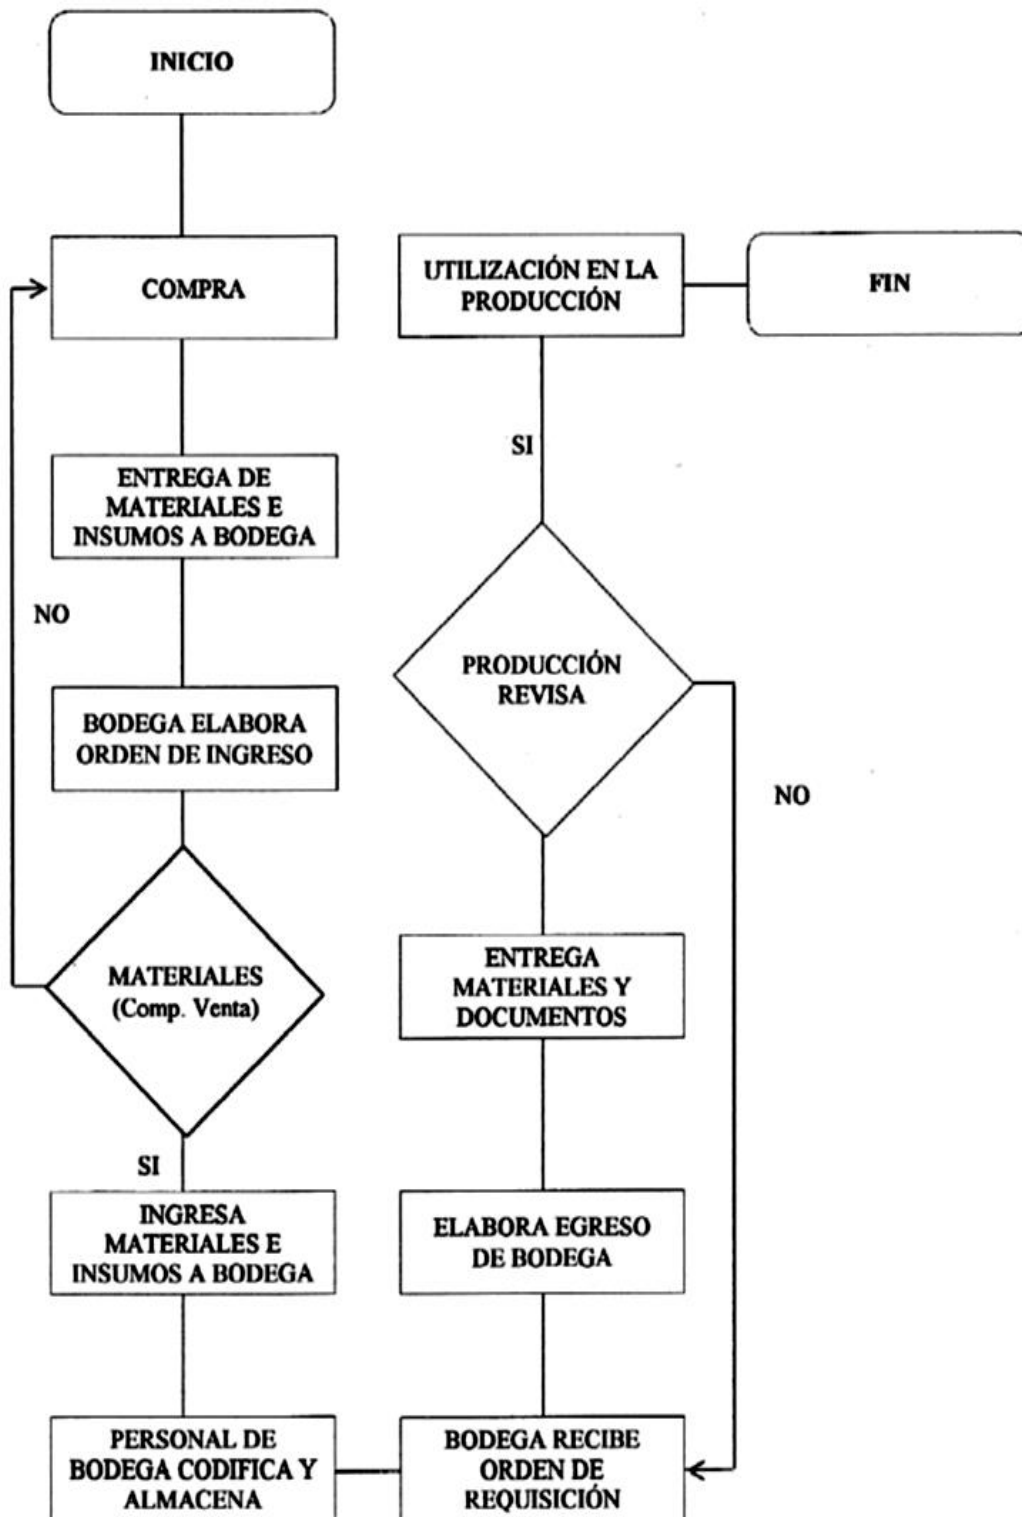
INICIO

COMPRA

ENTREGA DE MATERIALES E INSUMOS A BODEGA

NO

BODEGA ELABORA ORDEN DE INGRESO

MATERIALES (Comp. Venta)

SI

INGRESA MATERIALES E INSUMOS A BODEGA

PERSONAL DE BODEGA CODIFICA Y ALMACENA

BODEGA RECIBE ORDEN DE REQUISICIÓN

ELABORA EGRESO DE BODEGA

ENTREGA MATERIALES Y DOCUMENTOS

PRODUCCIÓN REVISA

NO

SI

UTILIZACIÓN EN LA PRODUCCIÓN

FIN